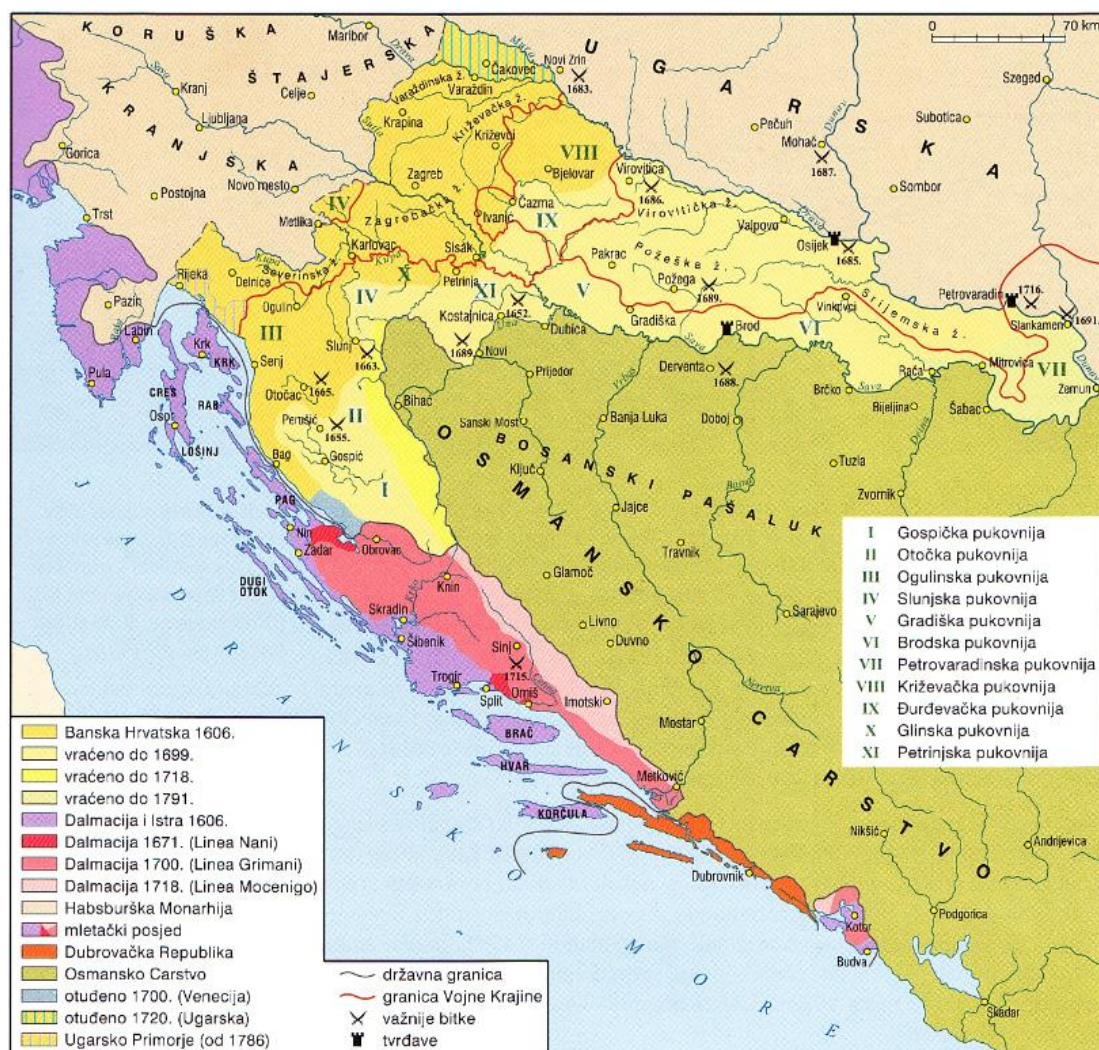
K O R U Š K A
Maribor
Š T A J E R S K A
Drava
Mura
Novi Zrin
1683.
U G A R S K A
0 70 km
Szeged
Kranj
Celje
Ljubljana
K R A N J S K A
Varaždinska ž.
Varaždin
Čakovec
Krapina
Križevačka ž.
Križevci
Sava
Pečuh
Mohač
1687.
Subotica
Gorica
Postojna
Novo mesto
Zagreb
VIII
Bjelovar
Virovitica
1686.
Sombor
Trst
Metlika
IV
Zagrebačka ž.
Čazma
Ivanić
IX
Virovitička ž.
Valpovo
Osijek
1685.
Rijeka
Delnice
Karlovac
Kupa
Severinska ž.
X
Sisak
Pakrac
Požeška ž.
Požega
1689.
Petrovaradin
1716.
Pazin
Ogulin
IV
Petrinja
XI
1652.
V
Gradiška
Brod
Vinkovci
VI
Srijemska ž.
Slankamen
1691.
Labin
III
Kostajnica
Dubica
Krk
KRK
Senj
Slunj
1663.
1689.
Novi
Prijedor
Derventa
1688.
Brčko
Rača
Mitrovica
VII
Zemun
Pula
CRES
Osor
RAB
Otočac
1665.
Bihać
Sanski Most
Banja Luka
Doboj
Bijeljina
Šabac
Perušić
II
1655.
LOŠINJ
Bag
Gospić
O S M A N S K I
B O S A N S K I P A Š A L U K
Ključ
Tuzla
Zvornik
PAG
I
Jajce
Nin
Zadar
Obrovac
Travnik
Glamoč
DUGI OTOK
Knin
Skradin
Šibenik
Livno
Duvno
Sarajevo
Sinj
1715.
Trogir
Split
Omiš
Imotski
Mostar
BRAČ
HVAR
Metković
KORČULA
Dubrovnik
Nikšić
Andrijevica
Podgorica
Kotor
Budva
Skadar
J A D R A N S K O M O R E
C A R S T V O
I Gospička pukovnija
II Otočka pukovnija
III Ogulinska pukovnija
IV Slunjska pukovnija
V Gradiška pukovnija
VI Brodska pukovnija
VII Petrovaradinska pukovnija
VIII Križevačka pukovnija
IX Đurđevačka pukovnija
X Glinska pukovnija
XI Petrinjska pukovnija
Banska Hrvatska 1606.
vraćeno do 1699.
vraćeno do 1718.
vraćeno do 1791.
Dalmacija i Istra 1606.
Dalmacija 1671. (Linea Nani)
Dalmacija 1700. (Linea Grimani)
Dalmacija 1718. (Linea Mocenigo)
Habsburška Monarhija
mletački posjed
Dubrovačka Republika
Osmansko Carstvo
otuđeno 1700. (Venecija)
otuđeno 1720. (Ugarska)
Ugarsko Primorje (od 1786)
državna granica
granica Vojne Krajine
važnije bitke
tvrđave